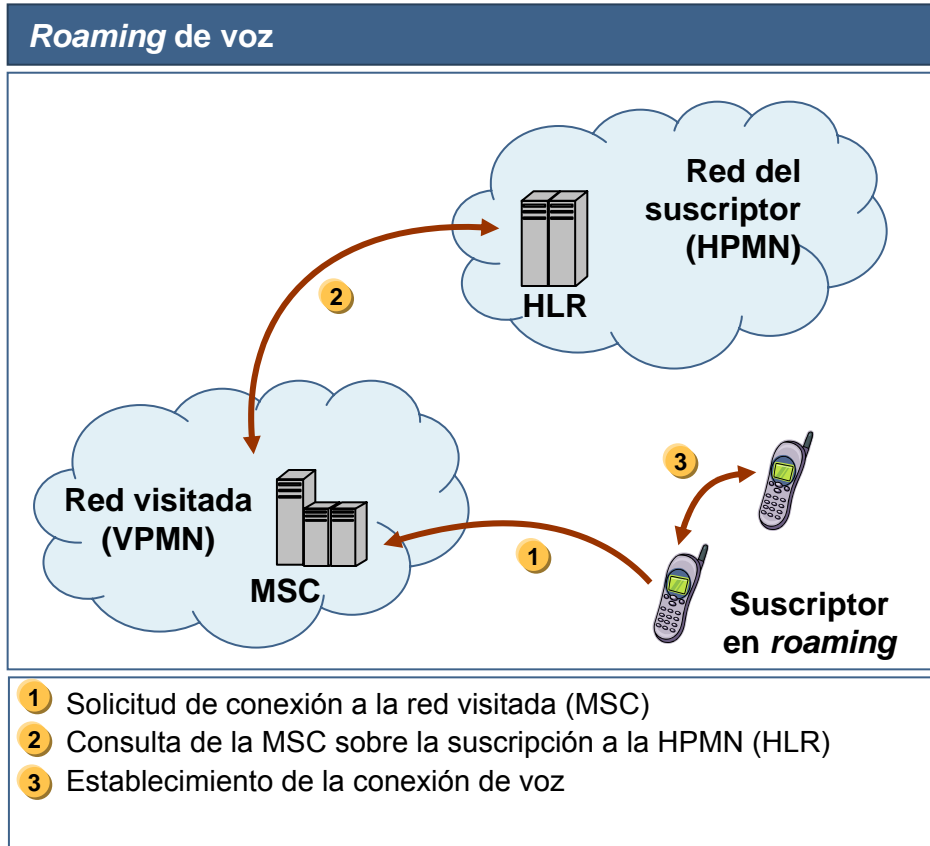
Roaming de voz

Red del suscriptor (HPMN)

HLR

2

Red visitada (VPMN)

MSC

3

1

Suscriptor en roaming

1 Solicitud de conexión a la red visitada (MSC)
2 Consulta de la MSC sobre la suscripción a la HPMN (HLR)
3 Establecimiento de la conexión de voz